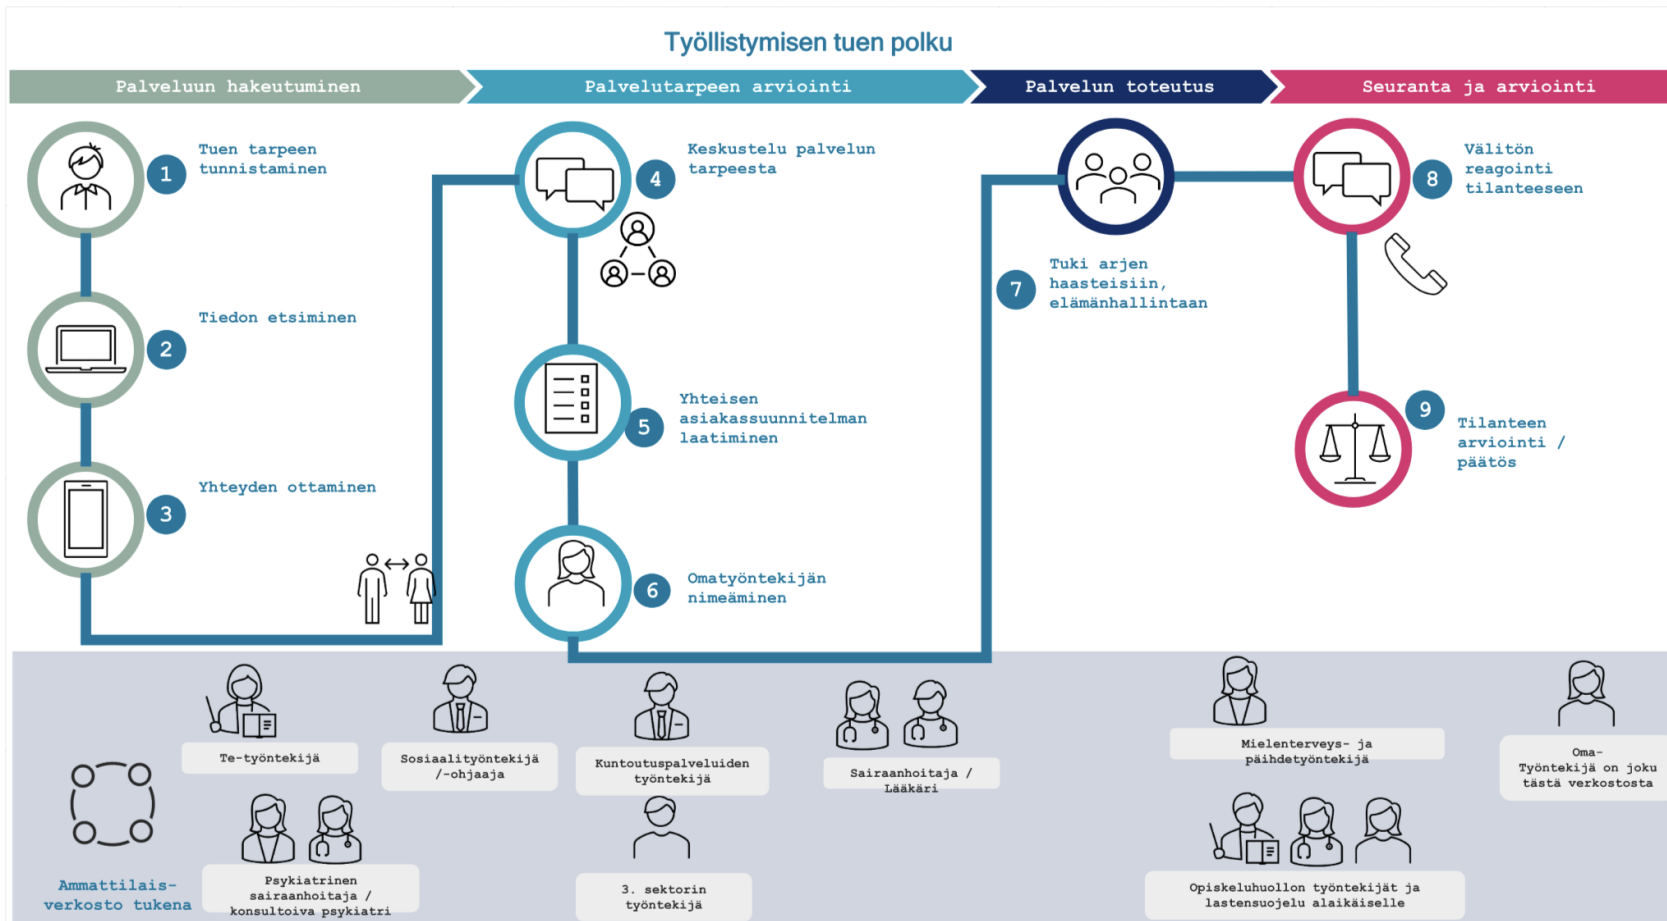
Työllistymisen tuen polku

Palveluun hakeutuminen

Palvelutarpeen arviointi

Palvelun toteutus

Seuranta ja arviointi

1 Tuen tarpeen tunnistaminen

2 Tiedon etsiminen

3 Yhteyden ottaminen

4 Keskustelu palvelun tarpeesta

5 Yhteisen asiakassuunnitelman laatiminen

6 Omatyöntekijän nimeäminen

7 Tuki arjen haasteisiin, elämänhallintaan

8 Välitön reagointi tilanteeseen

9 Tilanteen arviointi / päätös

Te-työntekijä

Sosiaalityöntekijä /-ohjaaja

Kuntoutuspalveluiden työntekijä

Sairaanhoitaja / Lääkäri

Mielenterveys- ja päihdetyöntekijä

Oma-Työntekijä on joku tästä verkostosta

Psykiatrinen sairaanhoitaja / konsultoiva psykiatri

3. sektorin työntekijä

Opiskeluhuollon työntekijät ja lastensuojelu alaikäiselle

Ammattilais-verkosto tukena